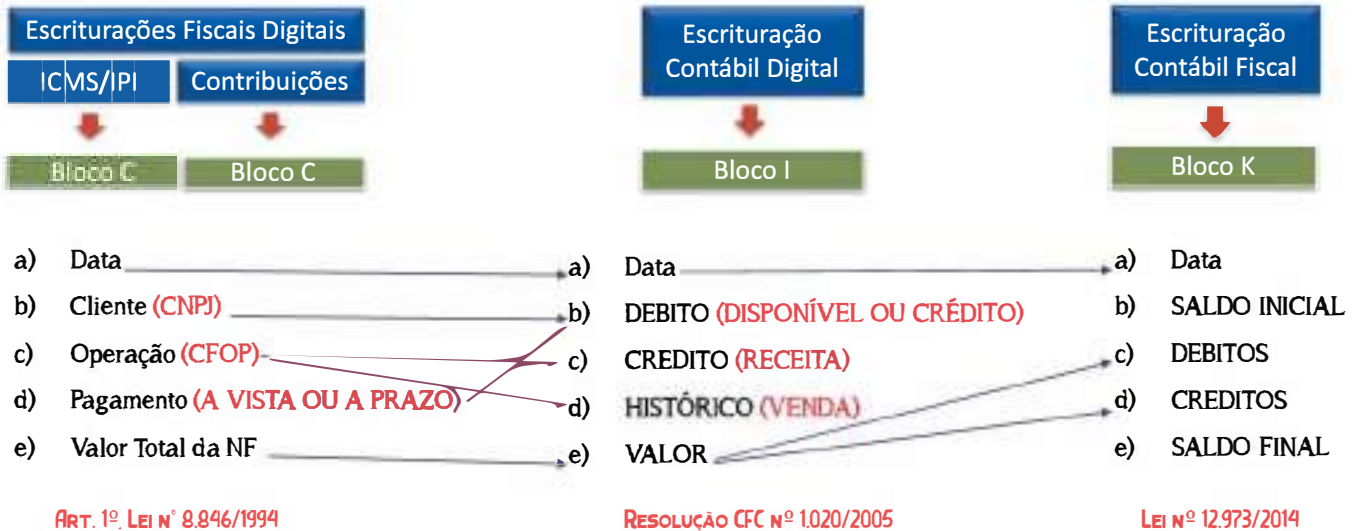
Escriturações Fiscais Digitais

ICMS/IPI

Contribuições

Bloco C

Bloco C

Escrituração Contábil Digital

Bloco I

Escrituração Contábil Fiscal

Bloco K

a) Data
b) Cliente (CNPJ)
c) Operação (CFOP)
d) Pagamento (A VISTA OU A PRAZO)
e) Valor Total da NF

a) Data
b) DEBITO (DISPONÍVEL OU CRÉDITO)
c) CREDITO (RECEITA)
d) HISTÓRICO (VENDA)
e) VALOR

a) Data
b) SALDO INICIAL
c) DEBITOS
d) CREDITOS
e) SALDO FINAL

ART. 1º, LEI Nº 8.846/1994

RESOLUÇÃO CFC Nº 1.020/2005

LEI Nº 12.973/2014